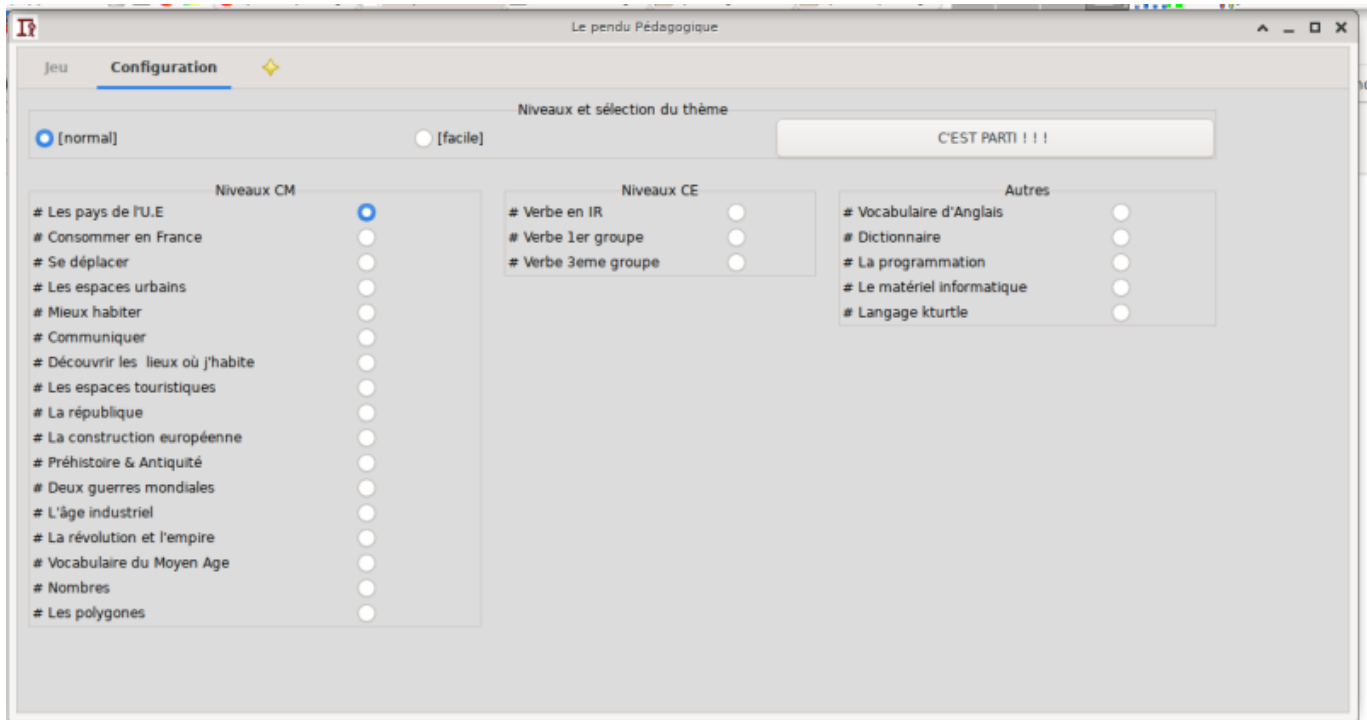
Le pendu Pédagogique

Jeu
Configuration

Niveaux et sélection du thème
[normal]
[facile]
C'EST PARTI ! ! !

Niveaux CM
# Les pays de l'U.E
# Consommer en France
# Se déplacer
# Les espaces urbains
# Mieux habiter
# Communiquer
# Découvrir les lieux où j'habite
# Les espaces touristiques
# La république
# La construction européenne
# Préhistoire & Antiquité
# Deux guerres mondiales
# L'âge industriel
# La révolution et l'empire
# Vocabulaire du Moyen Age
# Nombres
# Les polygones

Niveaux CE
# Verbe en IR
# Verbe 1er groupe
# Verbe 3eme groupe

Autres
# Vocabulaire d'Anglais
# Dictionnaire
# La programmation
# Le matériel informatique
# Langage kturtle